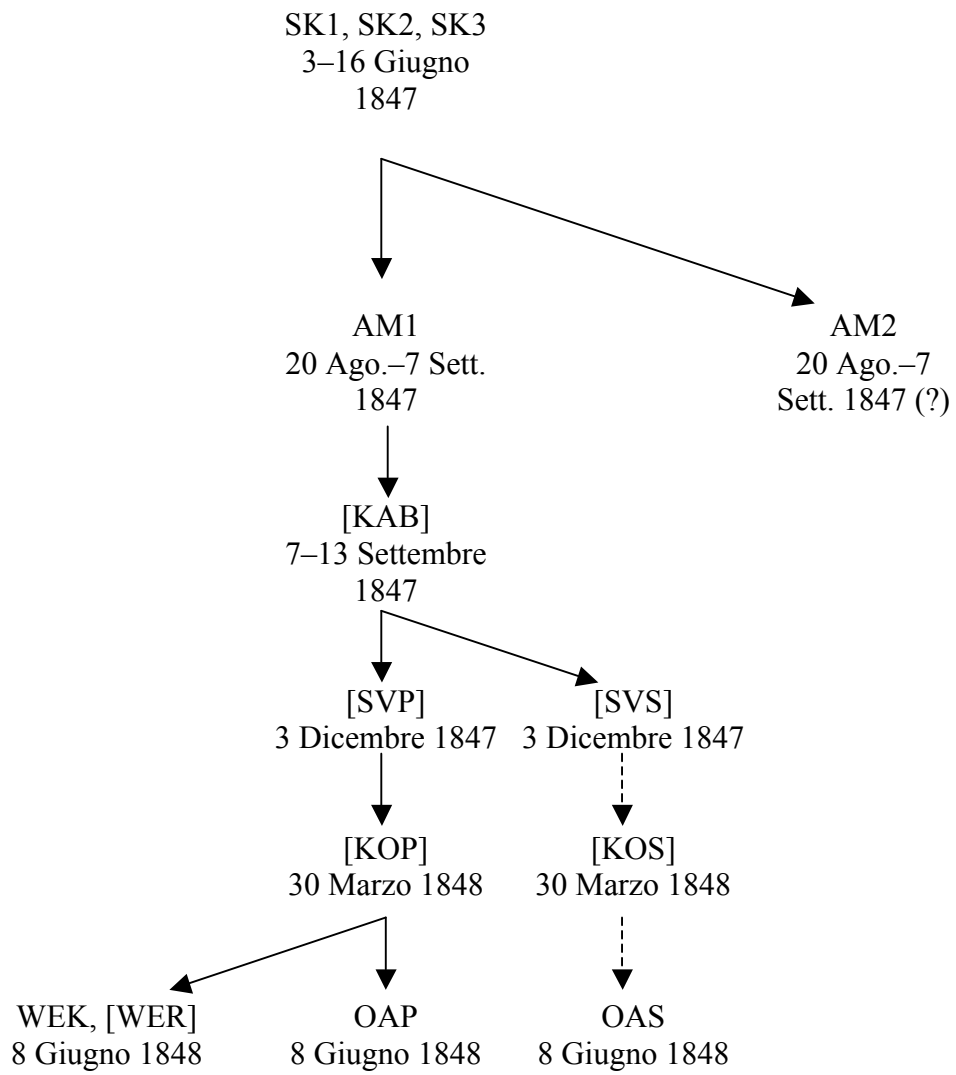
SK1, SK2, SK3
3–16 Giugno
1847

AM1
20 Ago.–7 Sett.
1847

AM2
20 Ago.–7
Sett. 1847 (?)

[KAB]
7–13 Settembre
1847

[SVP]
3 Dicembre 1847

[SVS]
3 Dicembre 1847

[KOP]
30 Marzo 1848

[KOS]
30 Marzo 1848

WEK, [WER]
8 Giugno 1848

OAP
8 Giugno 1848

OAS
8 Giugno 1848